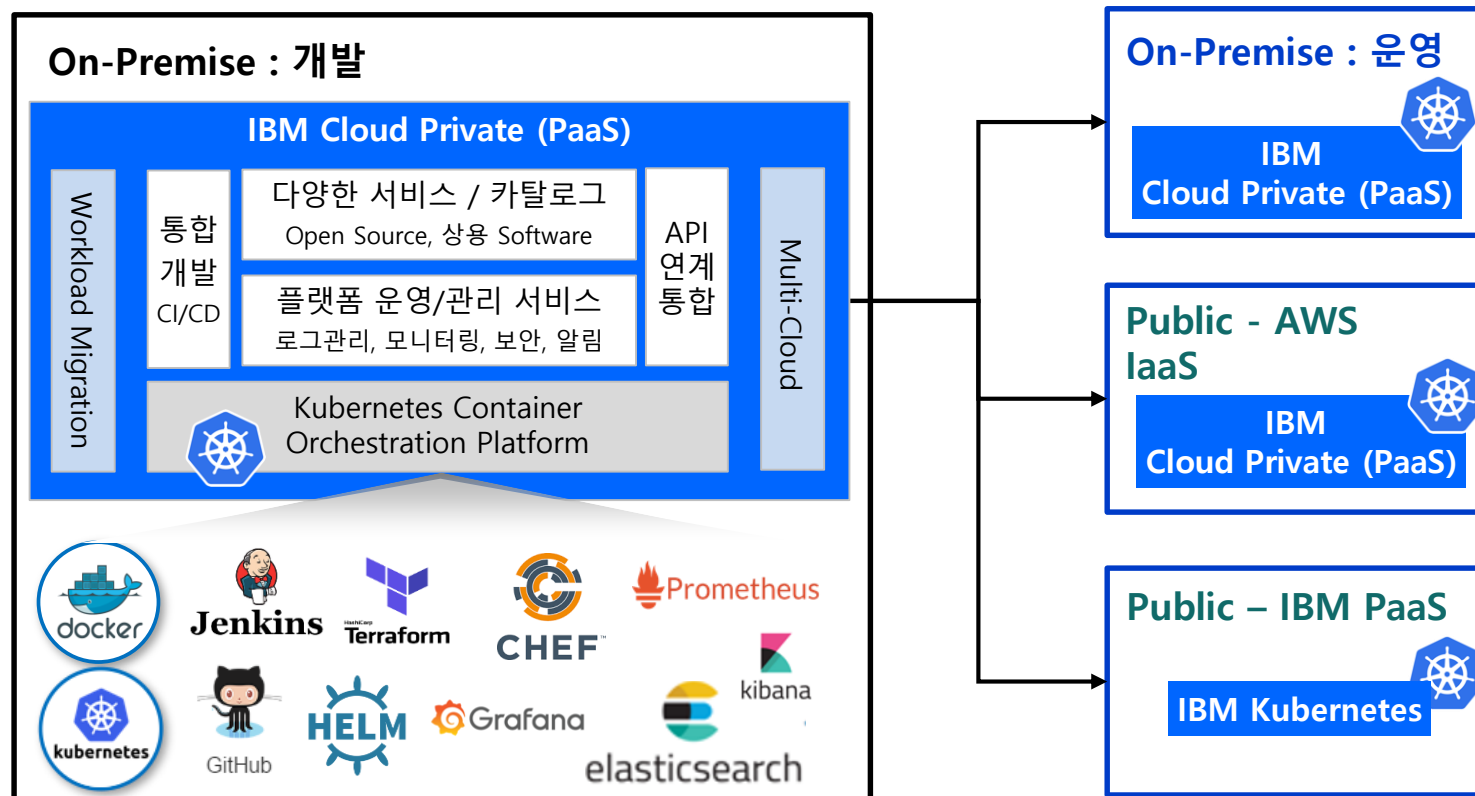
On-Premise : 개발

IBM Cloud Private (PaaS)

Workload Migration

통합 개발 CI/CD

다양한 서비스 / 카탈로그
Open Source, 상용 Software

플랫폼 운영/관리 서비스
로그관리, 모니터링, 보안, 알림

API 연계 통합

Multi-Cloud

Kubernetes Container Orchestration Platform

docker

Jenkins

HashiCorp Terraform

CHEF

Prometheus

kibana

kubernetes

GitHub

HELM

Grafana

elasticsearch

On-Premise : 운영

IBM Cloud Private (PaaS)

Public - AWS IaaS

IBM Cloud Private (PaaS)

Public – IBM PaaS

IBM Kubernetes